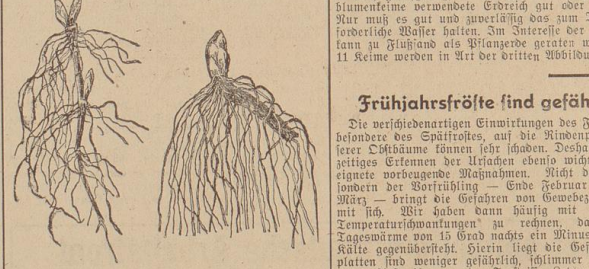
blumenkeime verwendete Erdreich gut oder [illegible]
Nur muß es gut und zuverlässig das zum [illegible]
forderliche Wasser halten. Im Interesse der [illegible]
kann zu Flußsand als Pflanzerde geraten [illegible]
11 Keime werden in Art der dritten Abbild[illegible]

Frühjahrsfröste sind gefäh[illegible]

Die verschiedenartigen Einwirkungen des F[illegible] besondere des Spätfrostes, auf die Rindenp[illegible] serer Obstbäume können sehr schaden. Deshal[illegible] zeitiges Erkennen der Ursachen ebenso wich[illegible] eignete vorbeugende Maßnahmen. Nicht d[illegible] sondern der Vorfrühling — Ende Februar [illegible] März — bringt die Gefahren von Gewebez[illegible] mit sich. Wir haben dann häufig mit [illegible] Temperaturschwankungen zu rechnen, da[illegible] Tageswärme von 15 Grad nachts ein Minus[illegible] Kälte gegenübersteht. Hierin liegt die Ge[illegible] platten sind weniger gefährlich, schlimmer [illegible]